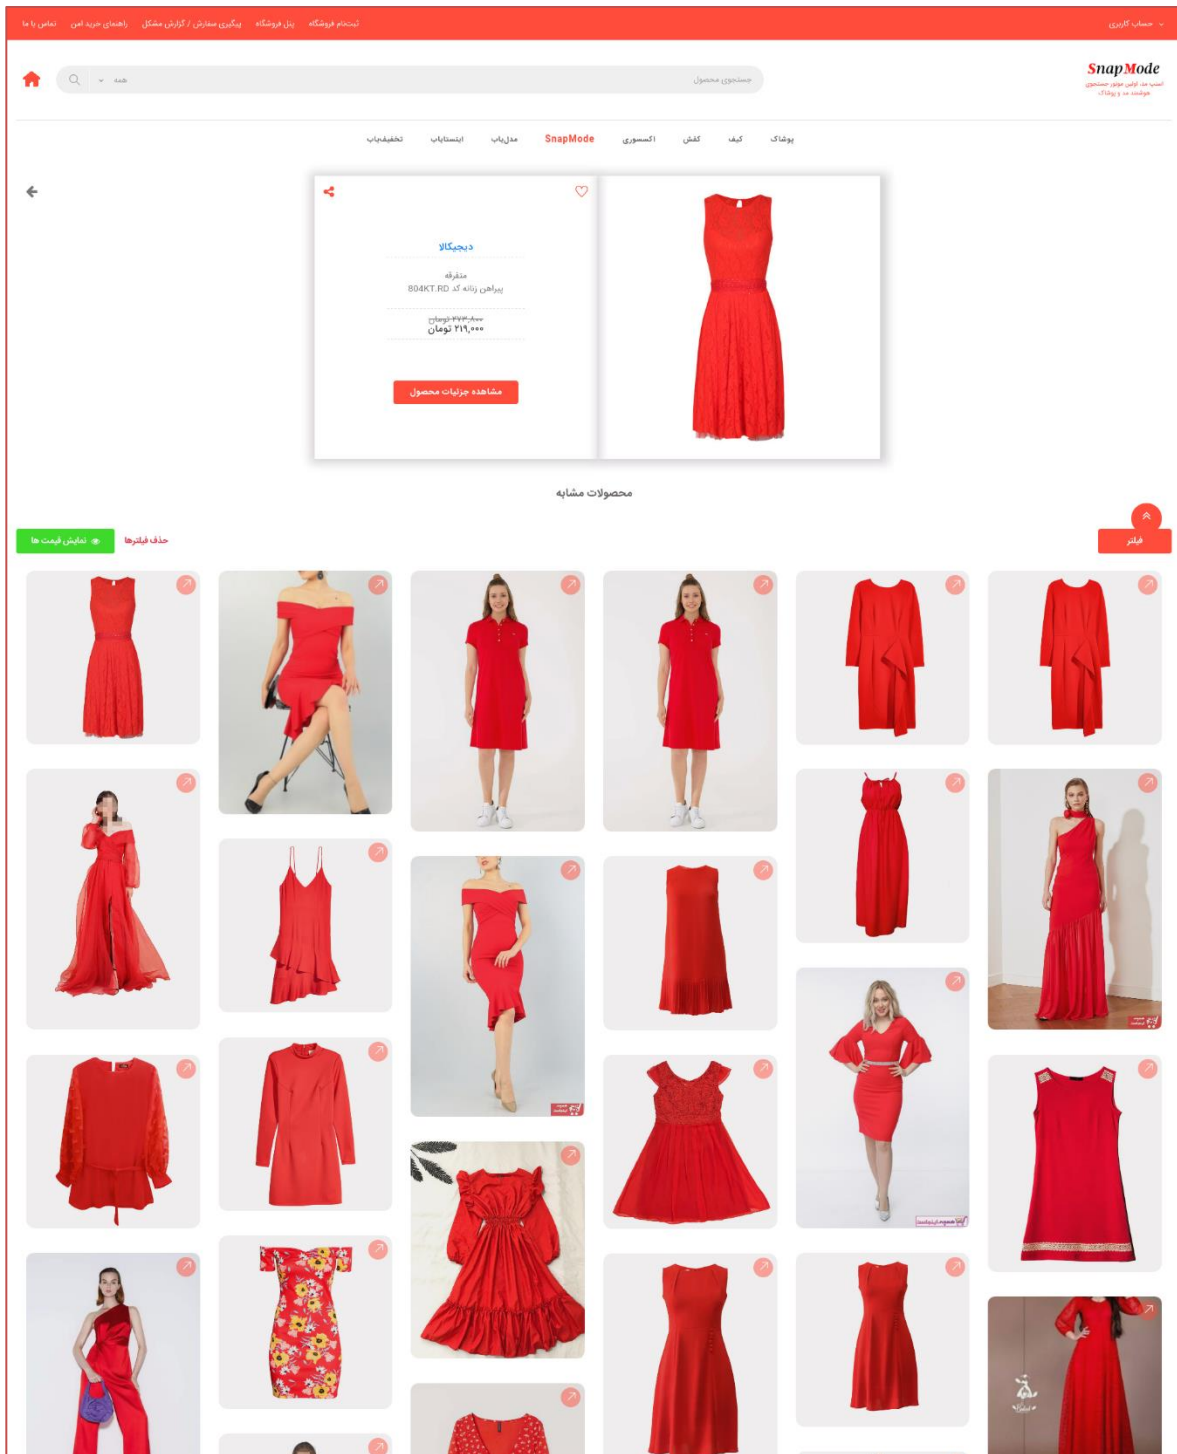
حساب کاربری

ثبت‌نام فروشگاه پنل فروشگاه پیگیری سفارش / گزارش مشکل راهنمای خرید امن تماس با ما

SnapMode
اسنپ مد، اولین موتور جستجوی پوشاک مد و پوشاک

جستجوی محصول

همه

پوشاک کیف کفش اکسسوری SnapMode مدل‌یاب اینستایاب تخفیف‌یاب

دیجیکالا

متفرقه
پیراهن زنانه کد 804KT.RD

۲۷۳,۸۰۰ تومان
۲۱۹,۰۰۰ تومان

مشاهده جزئیات محصول

محصولات مشابه

فیلتر

حذف فیلترها

نمایش قیمت ها